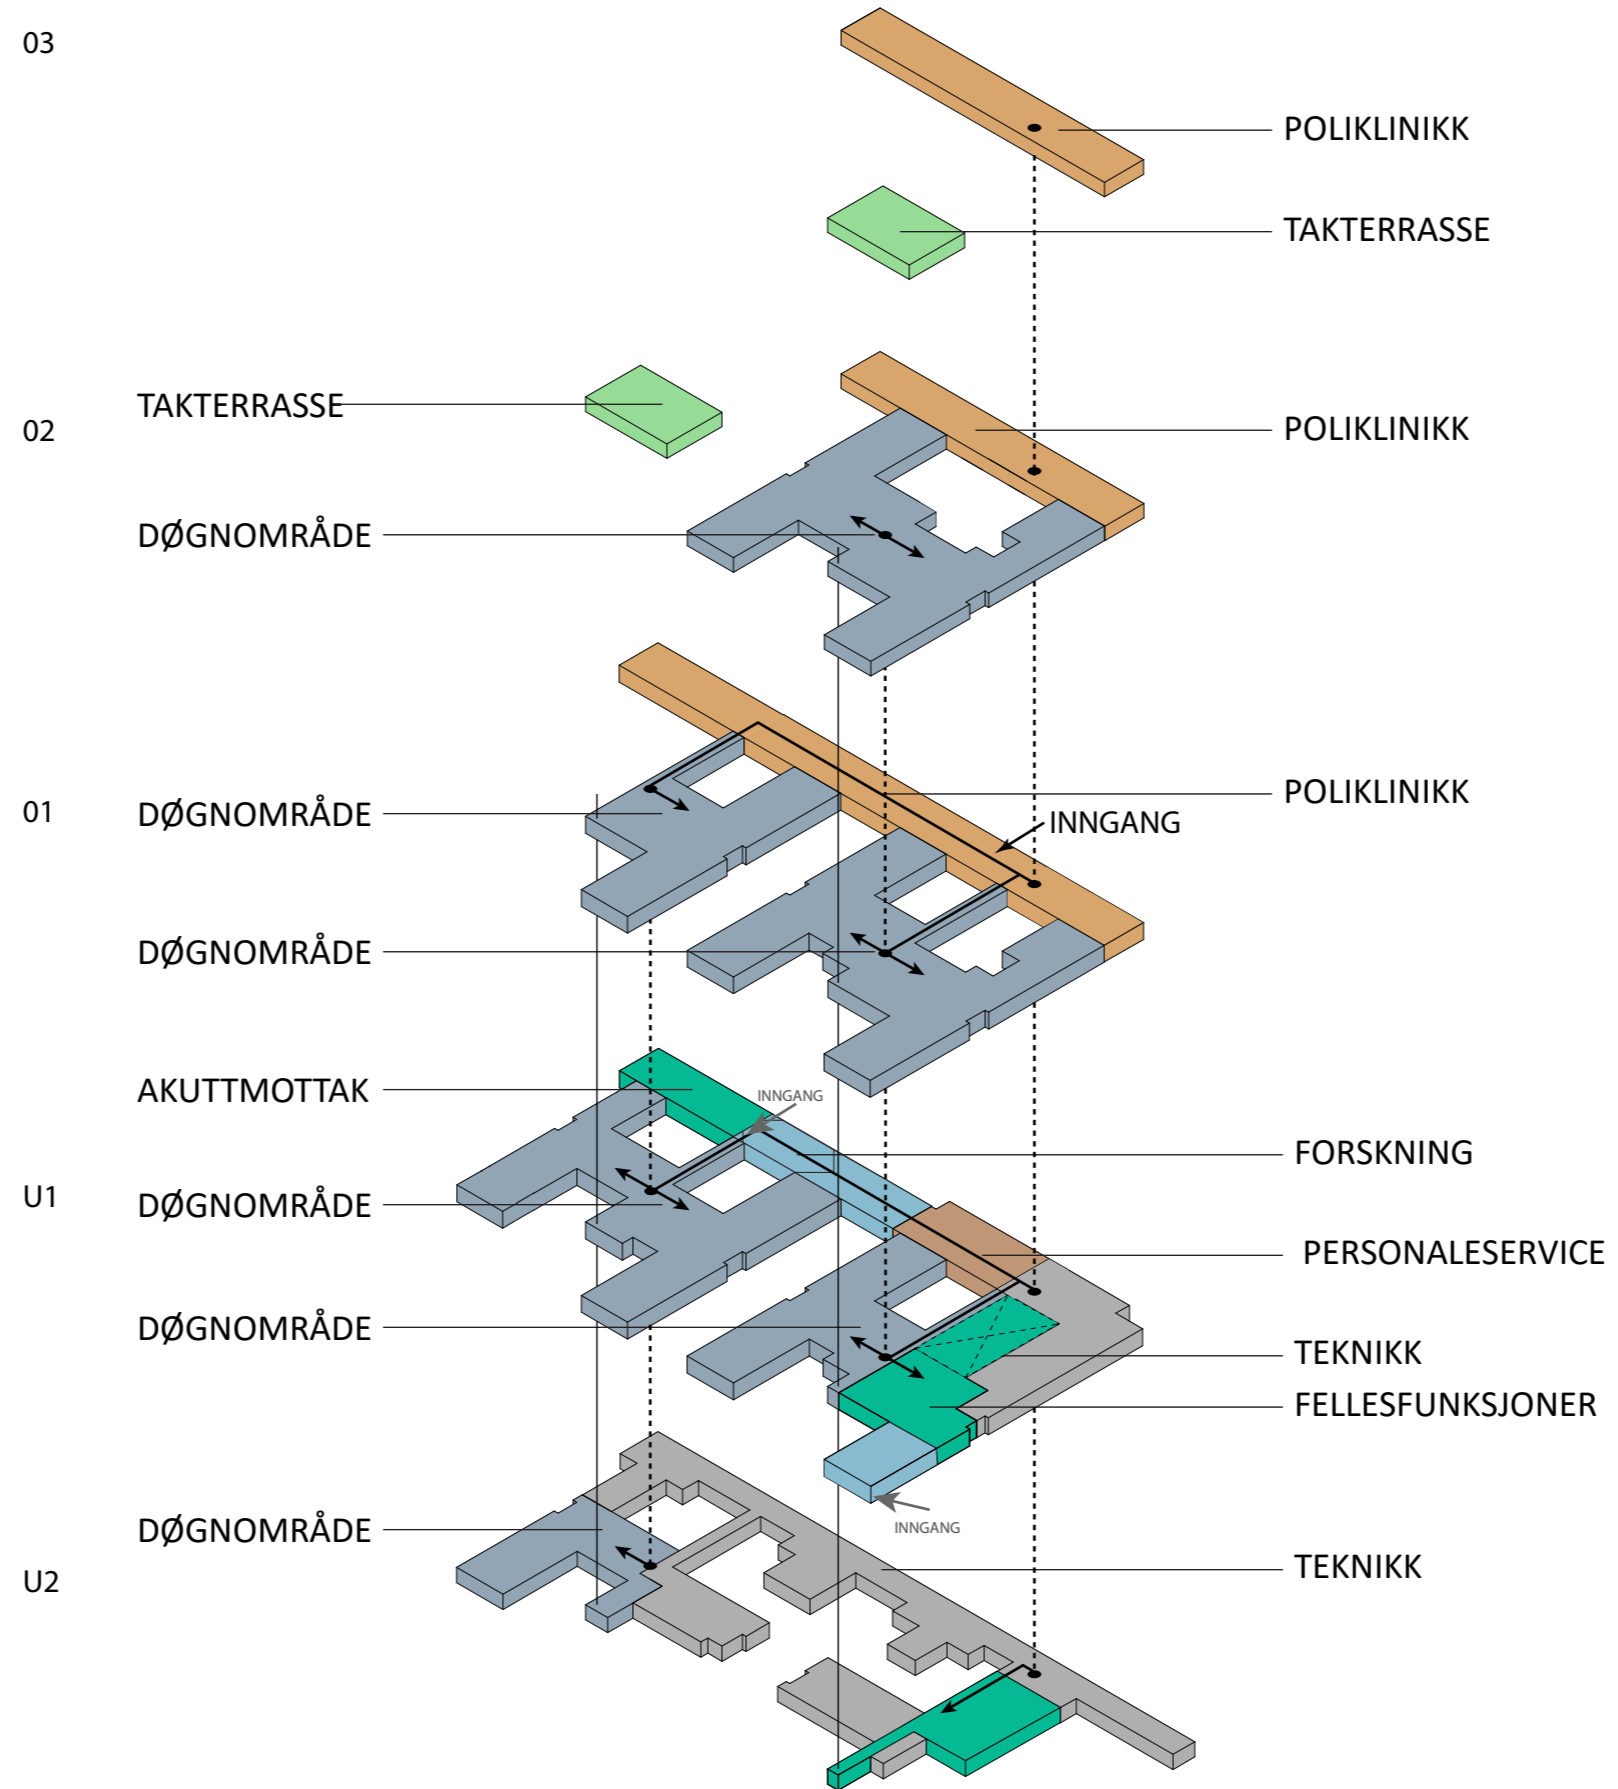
03

POLIKLINIKK

TAKTERRASSE

TAKTERRASSE

02

POLIKLINIKK

DØGNOMRÅDE

01

DØGNOMRÅDE

POLIKLINIKK

INNGANG

DØGNOMRÅDE

AKUTTMOTTAK

INNGANG

FORSKNING

U1

DØGNOMRÅDE

PERSONALESERVICE

DØGNOMRÅDE

TEKNIKK

FELLESFUNKSJONER

INNGANG

DØGNOMRÅDE

U2

TEKNIKK